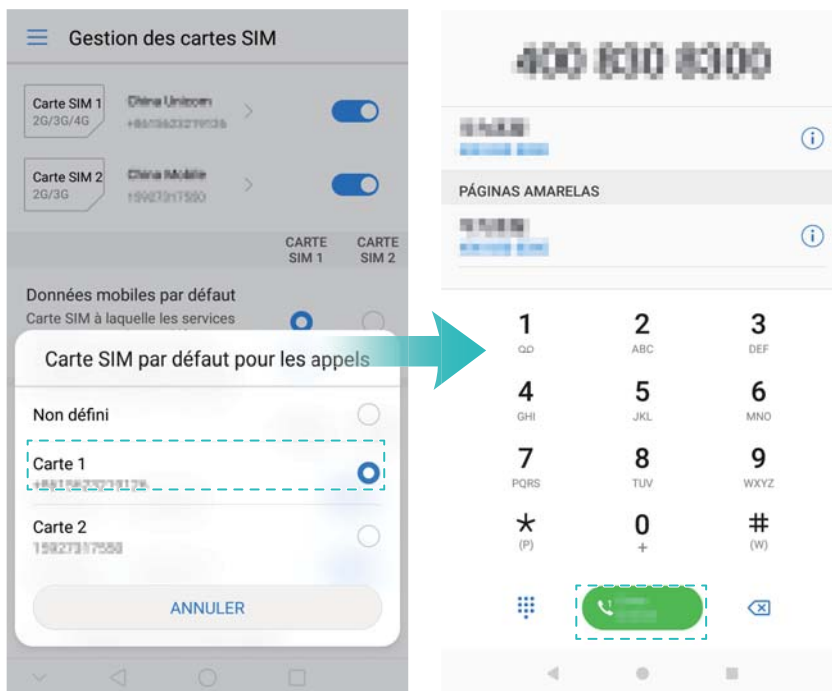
Gestion des cartes SIM

Carte SIM 1
2G/3G/4G
China Unicom
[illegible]

Carte SIM 2
2G/3G
China Mobile
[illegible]

CARTE SIM 1
CARTE SIM 2

Données mobiles par défaut
Carte SIM à laquelle les services

Carte SIM par défaut pour les appels

Non défini

Carte 1
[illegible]

Carte 2
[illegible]

ANNULER

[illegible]

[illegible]

PÁGINAS AMARELAS

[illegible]

1
2 ABC
3 DEF
4 GHI
5 JKL
6 MNO
7 PQRS
8 TUV
9 WXYZ
$\star$ (P)
0 +
# (W)